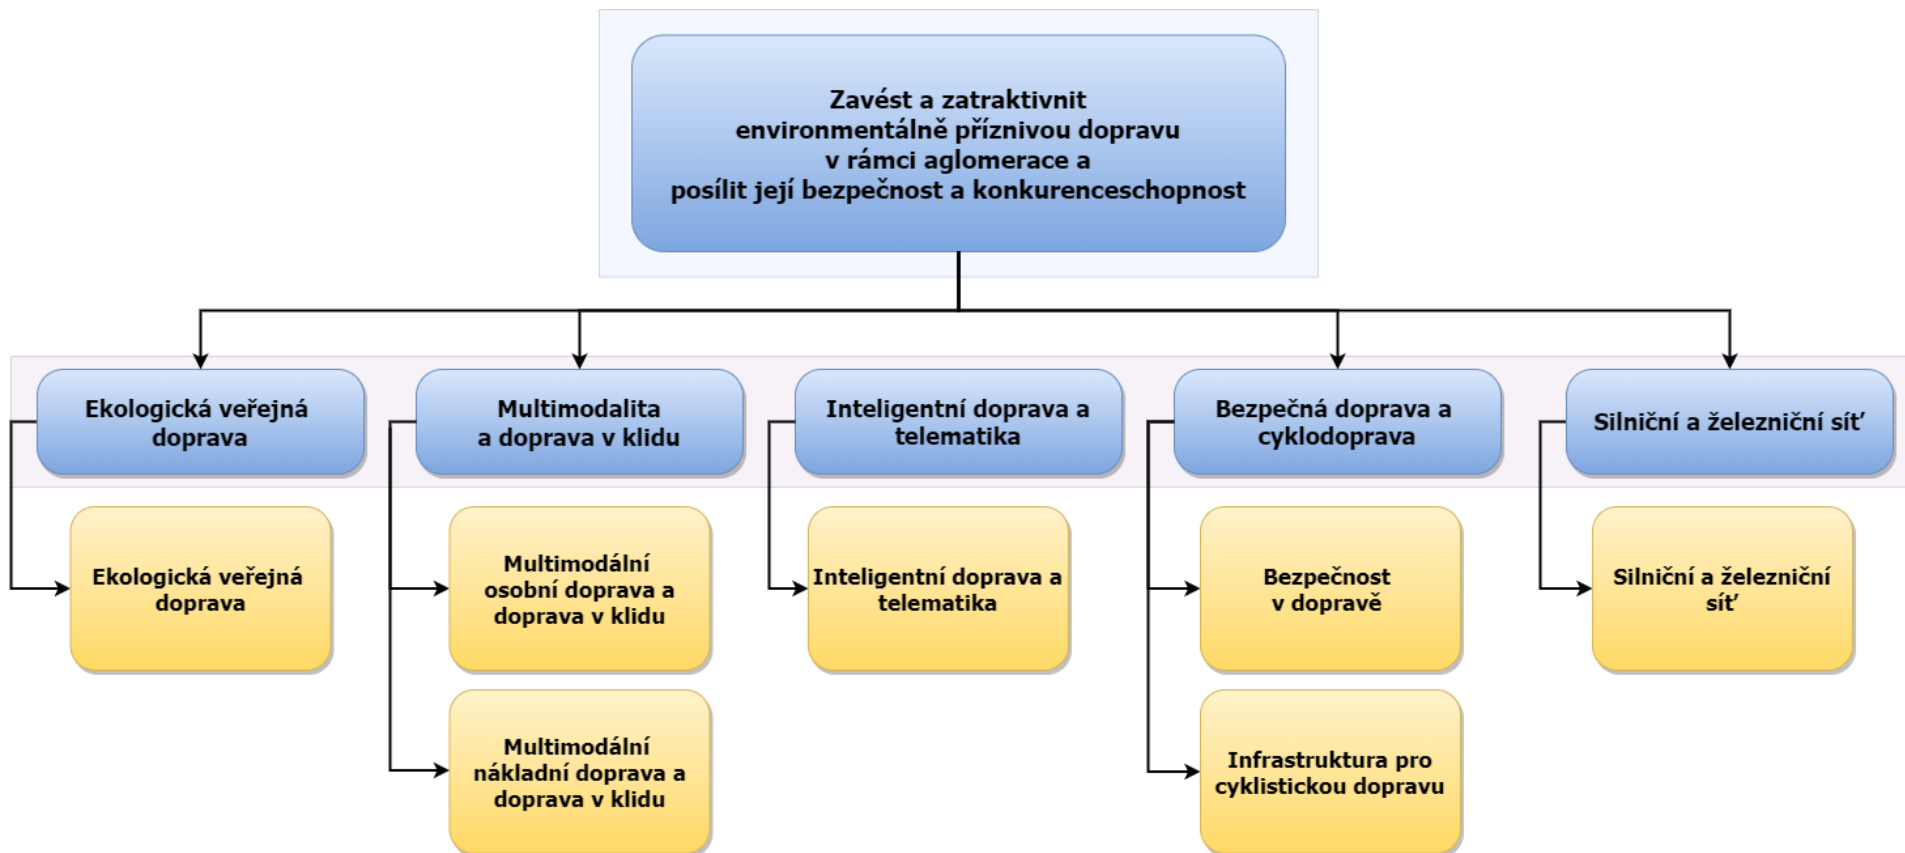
Zavést a zatraktivnit environmentálně příznivou dopravu v rámci aglomerace a posílit její bezpečnost a konkurenceschopnost

Ekologická veřejná doprava

Multimodalita a doprava v klidu

Inteligentní doprava a telematika

Bezpečná doprava a cyklodoprava

Silniční a železniční síť

Ekologická veřejná doprava

Multimodální osobní doprava a doprava v klidu

Multimodální nákladní doprava a doprava v klidu

Inteligentní doprava a telematika

Bezpečnost v dopravě

Infrastruktura pro cyklistickou dopravu

Silniční a železniční síť